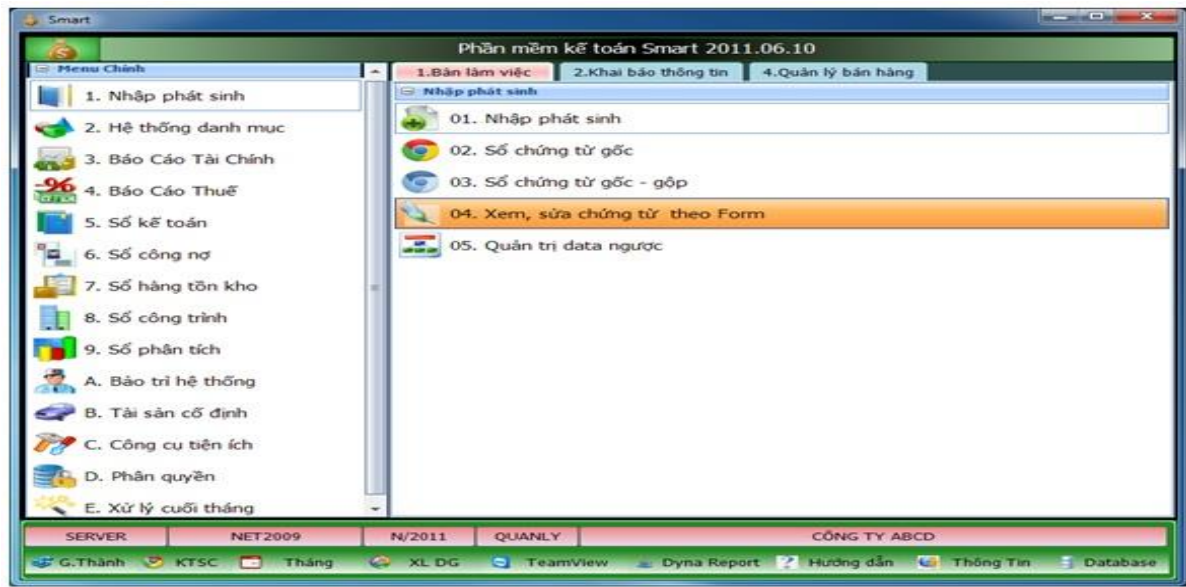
Smart

Phần mềm kế toán Smart 2011.06.10

Menu Chính

1. Nhập phát sinh
2. Hệ thống danh mục
3. Báo Cáo Tài Chính
4. Báo Cáo Thuế
5. Sổ kế toán
6. Sổ công nợ
7. Sổ hàng tồn kho
8. Sổ công trình
9. Sổ phân tích
A. Bảo trì hệ thống
B. Tài sản cố định
C. Công cụ tiện ích
D. Phân quyền
E. Xử lý cuối tháng

1.Bàn làm việc | 2.Khai báo thông tin | 4.Quản lý bán hàng

Nhập phát sinh

01. Nhập phát sinh
02. Sổ chứng từ gốc
03. Sổ chứng từ gốc - gộp
04. Xem, sửa chứng từ theo Form
05. Quản trị data ngược

| SERVER | NET2009 | N/2011 | QUANLY | CÔNG TY ABCD |
|---|---|---|---|---|

G.Thành | KTSC | Tháng | XL DG | TeamView | Dyna Report | Hướng dẫn | Thông Tin | Database